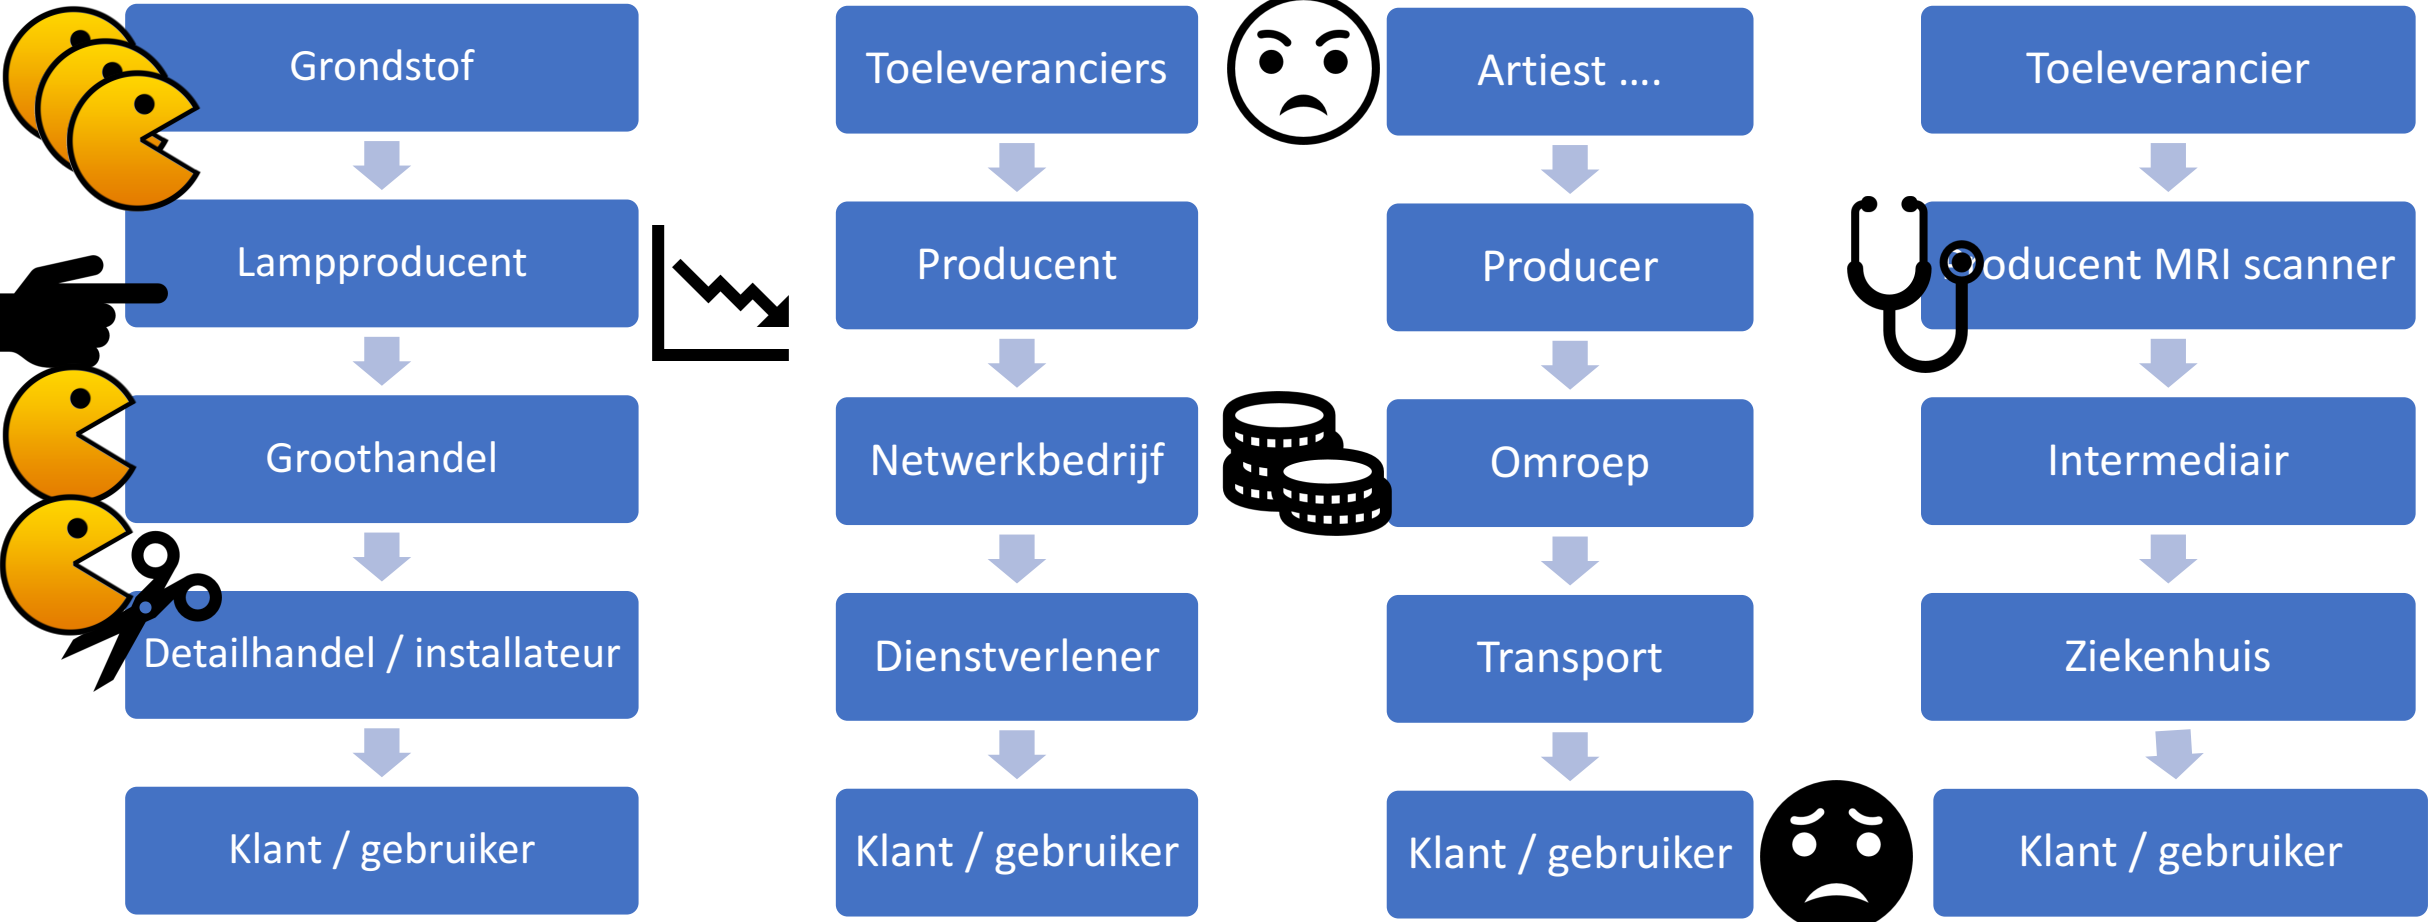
Grondstof

Lampproducent

Groothandel

Detailhandel / installateur

Klant / gebruiker

Toeleveranciers

Producent

Netwerkbedrijf

Dienstverlener

Klant / gebruiker

Artiest ....

Producer

Omroep

Transport

Klant / gebruiker

Toeleverancier

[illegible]oducent MRI scanner

Intermediair

Ziekenhuis

Klant / gebruiker